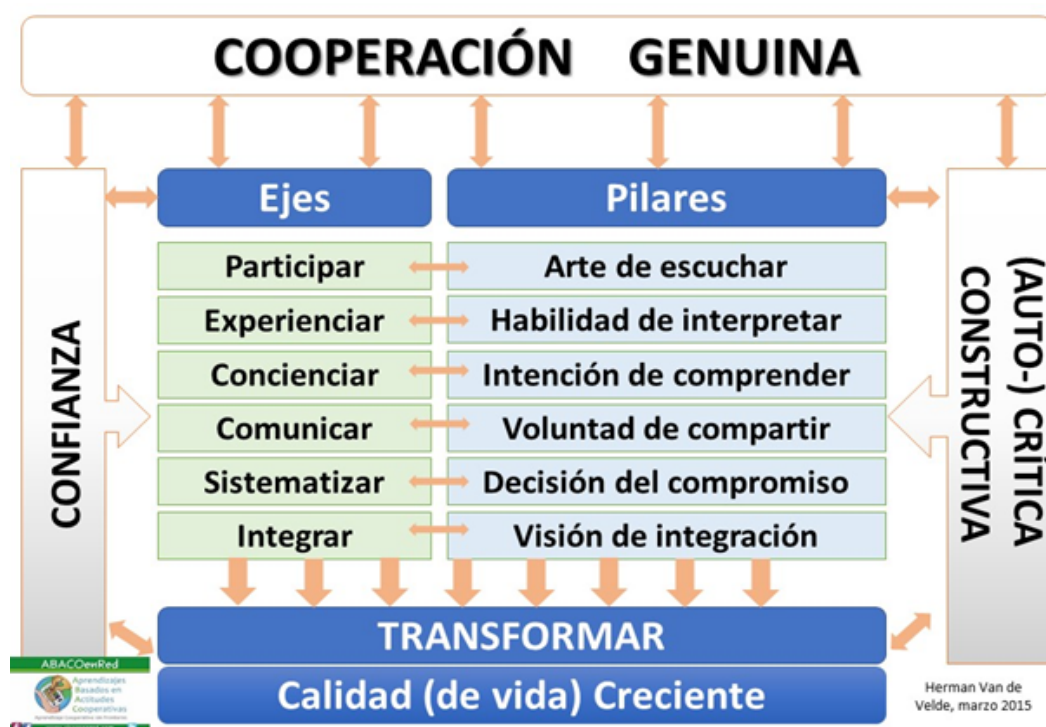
COOPERACIÓN GENUINA

Ejes

Pilares

| Ejes | Pilares |
|---|---|
| Participar | Arte de escuchar |
| Experienciar | Habilidad de interpretar |
| Concienciar | Intención de comprender |
| Comunicar | Voluntad de compartir |
| Sistematizar | Decisión del compromiso |
| Integrar | Visión de integración |

CONFIANZA

(AUTO-) CRÍTICA CONSTRUCTIVA

TRANSFORMAR

Calidad (de vida) Creciente

ABACOenRed
Aprendizajes Basados en Actitudes Cooperativas
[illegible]

Herman Van de Velde, marzo 2015